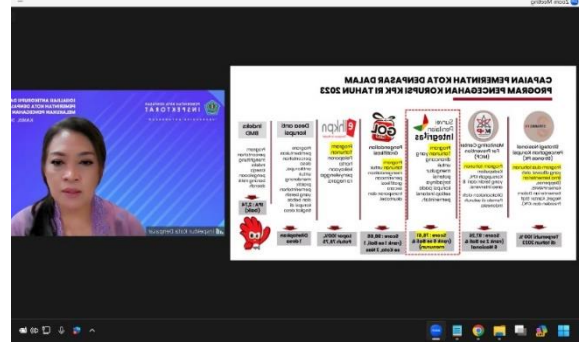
Zoom Meeting

SOSIALISASI ANTIKORUPSI DI PEMERINTAH KOTA DENPASAR MELALUI PENDIDIKAN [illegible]

INSPEKTORAT

Inspektur Kota Denpasar

CAPAIAN PEMERINTAH KOTA DENPASAR DALAM PROGRAM PENCEGAHAN KORUPSI KPK RI TAHUN 2023

Stranas PK

MCP

Survei Penilaian Integritas

GOL

e-lhkpn

Desa anti korupsi

Indeks BUD

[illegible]